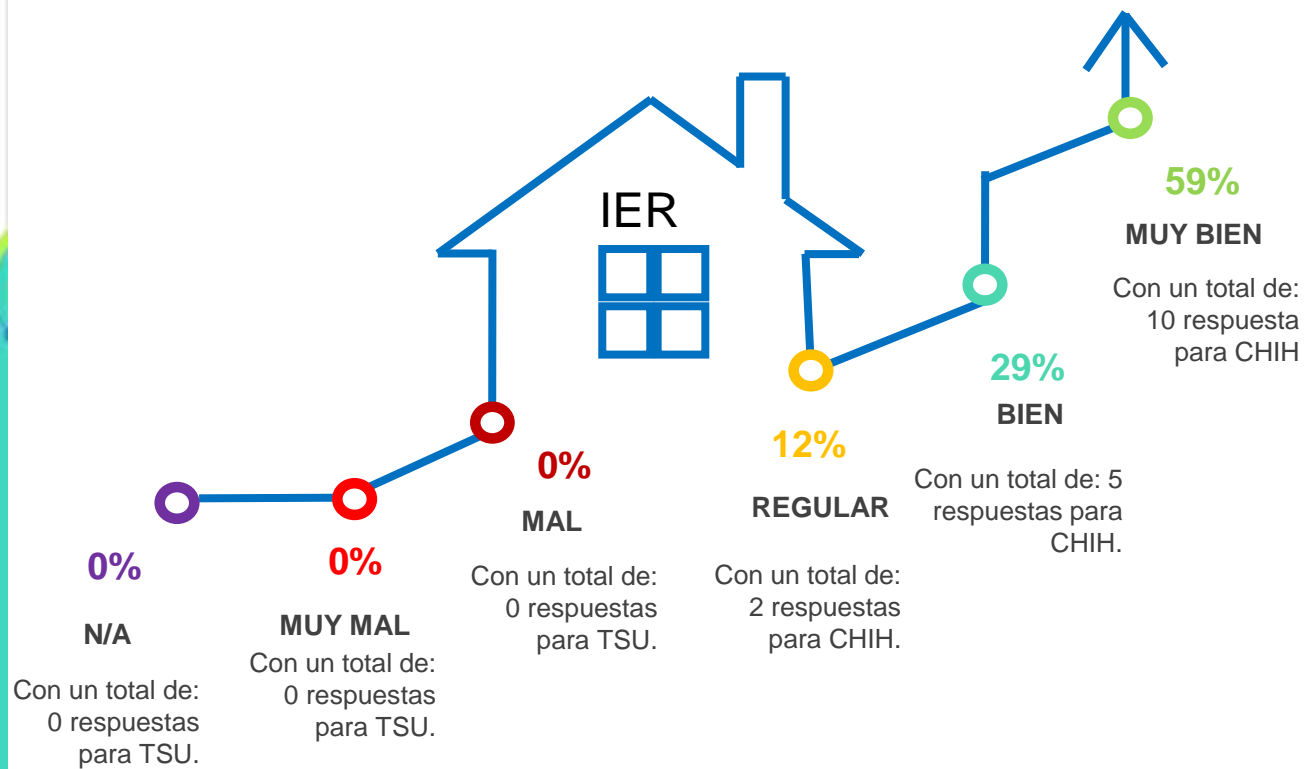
IER

0%

N/A

Con un total de: 0 respuestas para TSU.

0%

MUY MAL

Con un total de: 0 respuestas para TSU.

0%

MAL

Con un total de: 0 respuestas para TSU.

12%

REGULAR

Con un total de: 2 respuestas para CHIH.

29%

BIEN

Con un total de: 5 respuestas para CHIH.

59%

MUY BIEN

Con un total de: 10 respuesta para CHIH